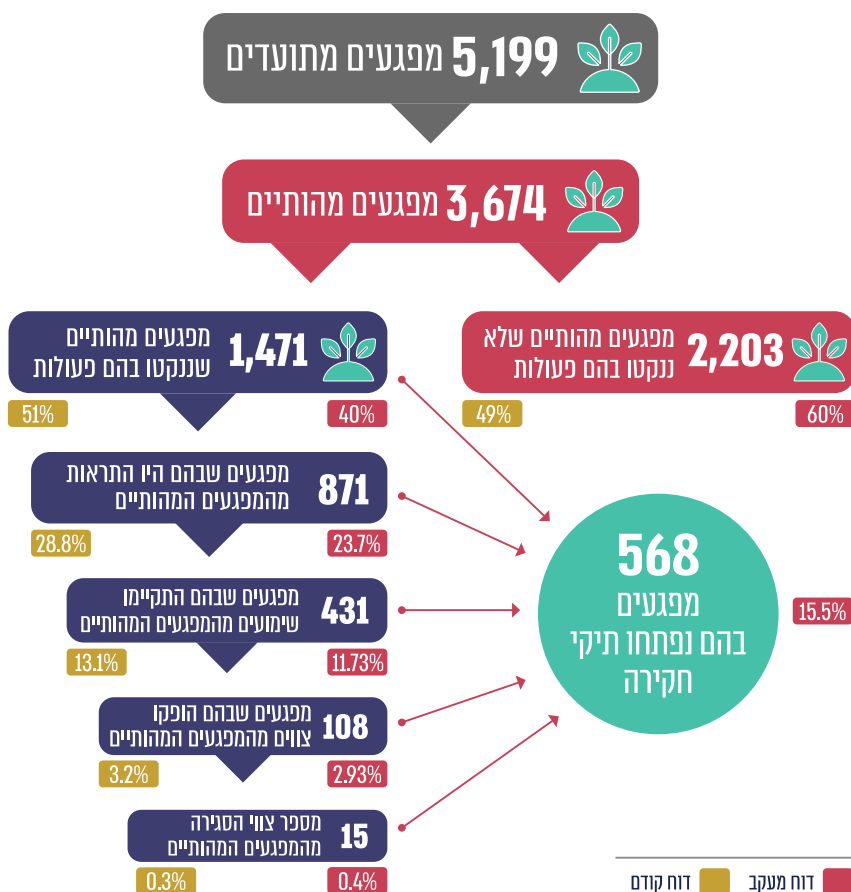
5,199 מפגעים מתועדים

3,674 מפגעים מהותיים

2,203 מפגעים מהותיים שלא ננקטו בהם פעולות
60%
49%

1,471 מפגעים מהותיים שננקטו בהם פעולות
40%
51%

871 מפגעים שבהם היו התראות מהמפגעים המהותיים
23.7%
28.8%

431 מפגעים שבהם התקיימו שימועים מהמפגעים המהותיים
11.73%
13.1%

108 מפגעים שבהם הופקו צווים מהמפגעים המהותיים
2.93%
3.2%

15 מספר צווי הסגירה מהמפגעים המהותיים
0.4%
0.3%

568 מפגעים בהם נפתחו תיקי חקירה
15.5%

דוח מעקב
דוח קודם